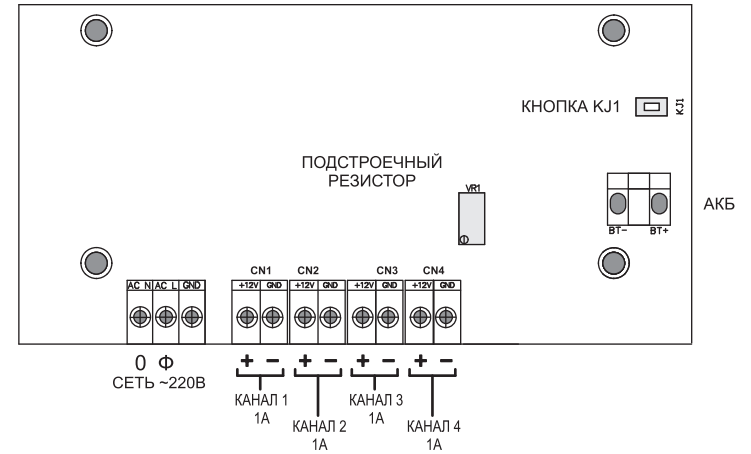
КНОПКА KJ1

KJ1

ПОДСТРОЕЧНЫЙ РЕЗИСТОР

VR1

АКБ

BT- BT+

CN1 CN2 CN3 CN4

AC N AC L GND

+12V GND +12V GND +12V GND +12V GND

0 Ф
СЕТЬ ~220В

+ − + − + − + −

КАНАЛ 1
1А

КАНАЛ 2
1А

КАНАЛ 3
1А

КАНАЛ 4
1А